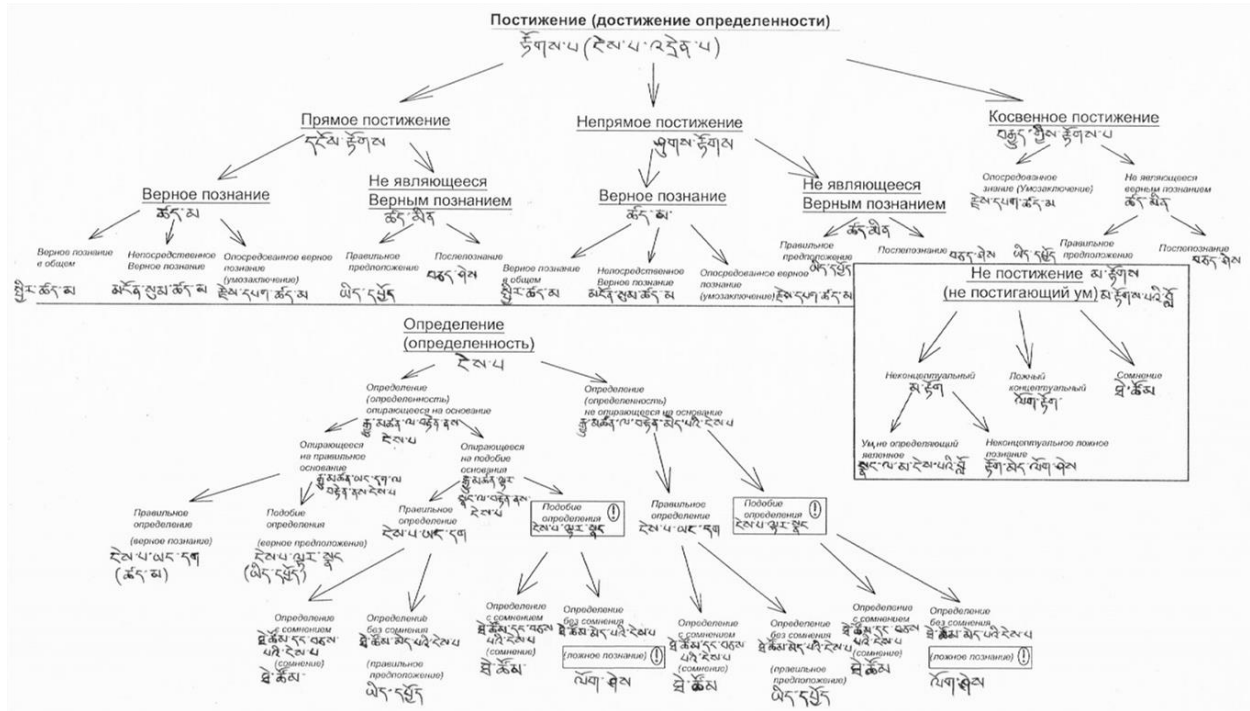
Постижение (достижение определенности)
རྟོགས་པ་(ངེས་པ་འདྲེན་པ)

Прямое постижение
དངོས་རྟོགས

Верное познание
ཚད་མ

Верное познание в общем
སྤྱིར་ཚད་མ

Непосредственное Верное познание
མངོན་སུམ་ཚད་མ

Опосредованное верное познание (умозаключение)
རྗེས་དཔག་ཚད་མ

Не являющееся Верным познанием
ཚད་མིན

Правильное предположение
ཡིད་དཔྱོད

Послезнание
བཅད་ཤེས

Непрямое постижение
ཤུགས་རྟོགས

Верное познание
ཚད་མ

Верное познание в общем
སྤྱིར་ཚད་མ

Непосредственное Верное познание
མངོན་སུམ་ཚད་མ

Опосредованное верное (умозаключение)
རྗེས་དཔག་ཚད་མ

Не являющееся Верным познанием
ཚད་མིན

Правильное предположение
ཡིད་དཔྱོད

Послезнание
བཅད་ཤེས

Косвенное постижение
བརྒྱུད་ཀྱིས་རྟོགས་པ

Опосредованное знание (Умозаключение)
རྗེས་དཔག་ཚད་མ

Не являющееся верным познанием
ཚད་མིན

བཅད་ཤེས

ཡིད་དཔྱོད

Правильное предположение

Послезнание

Не постижение མ་རྟོགས
(не постигающий ум) མ་རྟོགས་པའི་བློ

Неконцептуальный
མི་རྟོག

Ложный концептуальный
ལོག་རྟོག

Сомнение
ཐེ་ཚོམ

Ум не определяющий явленное
སྣང་ལ་མ་ངེས་པའི་བློ

Неконцептуальное ложное познание
རྟོག་མེད་ལོག་ཤེས

Определение (определенность)
ངེས་པ

Определение (определенность) опирающееся на основание
རྒྱུ་མཚན་ལ་བརྟེན་ནས་ངེས་པ

Опирающееся на правильное основание
རྒྱུ་མཚན་ཡང་དག་ལ་བརྟེན་ནས་ངེས་པ

Опирающееся на подобие основания
རྒྱུ་མཚན་ལྟར་སྣང་ལ་བརྟེན་ནས་ངེས་པ

Правильное определение (верное познание)
ངེས་པ་ཡང་དག
(ཚད་མ)

Подобие определения (верное предположение)
ངེས་པ་ལྟར་སྣང
(ཡིད་དཔྱོད)

Правильное определение
ངེས་པ་ཡང་དག

Подобие определения
ངེས་པ་ལྟར་སྣང

Определение (определенность) не опирающееся на основание
རྒྱུ་མཚན་ལ་བརྟེན་མེད་པའི་ངེས་པ

Правильное определение
ངེས་པ་ཡང་དག

Подобие определения
ངེས་པ་ལྟར་སྣང

Определение с сомнением
ཐེ་ཚོམ་དང་བཅས་པའི་ངེས་པ
(сомнение)
ཐེ་ཚོམ

Определение без сомнения
ཐེ་ཚོམ་མེད་པའི་ངེས་པ
(правильное предположение)
ཡིད་དཔྱོད

Определение с сомнением
ཐེ་ཚོམ་དང་བཅས་པའི་ངེས་པ
(сомнение)
ཐེ་ཚོམ

Определение без сомнения
ཐེ་ཚོམ་མེད་པའི་ངེས་པ
(ложное познание)
ལོག་ཤེས

Определение с сомнением
ཐེ་ཚོམ་དང་བཅས་པའི་ངེས་པ
(сомнение)
ཐེ་ཚོམ

Определение без сомнения
ཐེ་ཚོམ་མེད་པའི་ངེས་པ
(правильное предположение)
ཡིད་དཔྱོད

Определение с сомнением
ཐེ་ཚོམ་དང་བཅས་པའི་ངེས་པ
(сомнение)
ཐེ་ཚོམ

Определение без сомнения
ཐེ་ཚོམ་མེད་པའི་ངེས་པ
(ложное познание)
ལོག་ཤེས